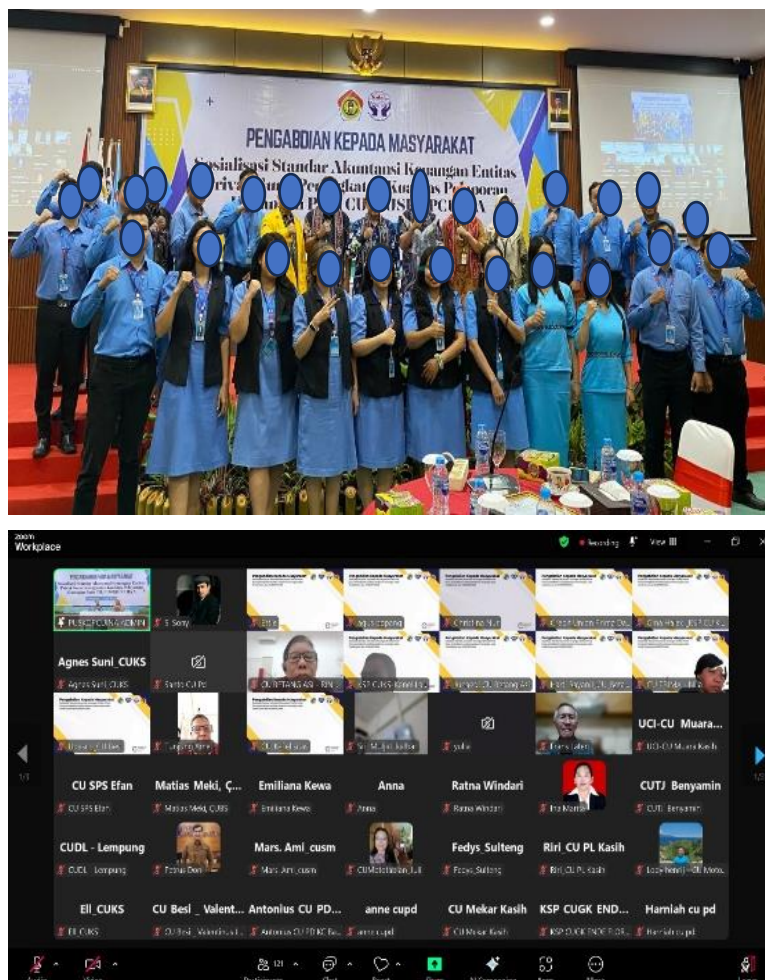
PENGABDIAN KEPADA MASYARAKAT

Sosialisasi Standar Akuntansi Keuangan Entitas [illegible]

zoom Workplace

Recording

View

PUSKOPCUINA ADMIN

S. Sony

Agnes Suni_CUKS

Agnes Suni_CUKS

Santo CU Pd

yudie

UCI-CU Muara...

UCI-CU Muara Kasih

CU SPS Efan

CU SPS Efan

Matias Meki, Ç...

Matias Meki, CUKS

Emiliana Kewa

Emiliana Kewa

Anna

Anna

Ratna Windari

Ratna Windari

CUTJ Benyamin

CUTJ Benyamin

CUDL - Lempung

CUDL - Lempung

Mars. Ami_cusm

Mars. Ami_cusm

Fedys_Sulteng

Fedys_Sulteng

Riri_CU PL Kasih

Riri_CU PL Kasih

Ell_CUKS

Ell_CUKS

CU Besi _ Valent...

Antonius CU PD...

anne cupd

anne cupd

CU Mekar Kasih

CU Mekar Kasih

KSP CUGK END...

Harniah cu pd

Harniah cu pd

121